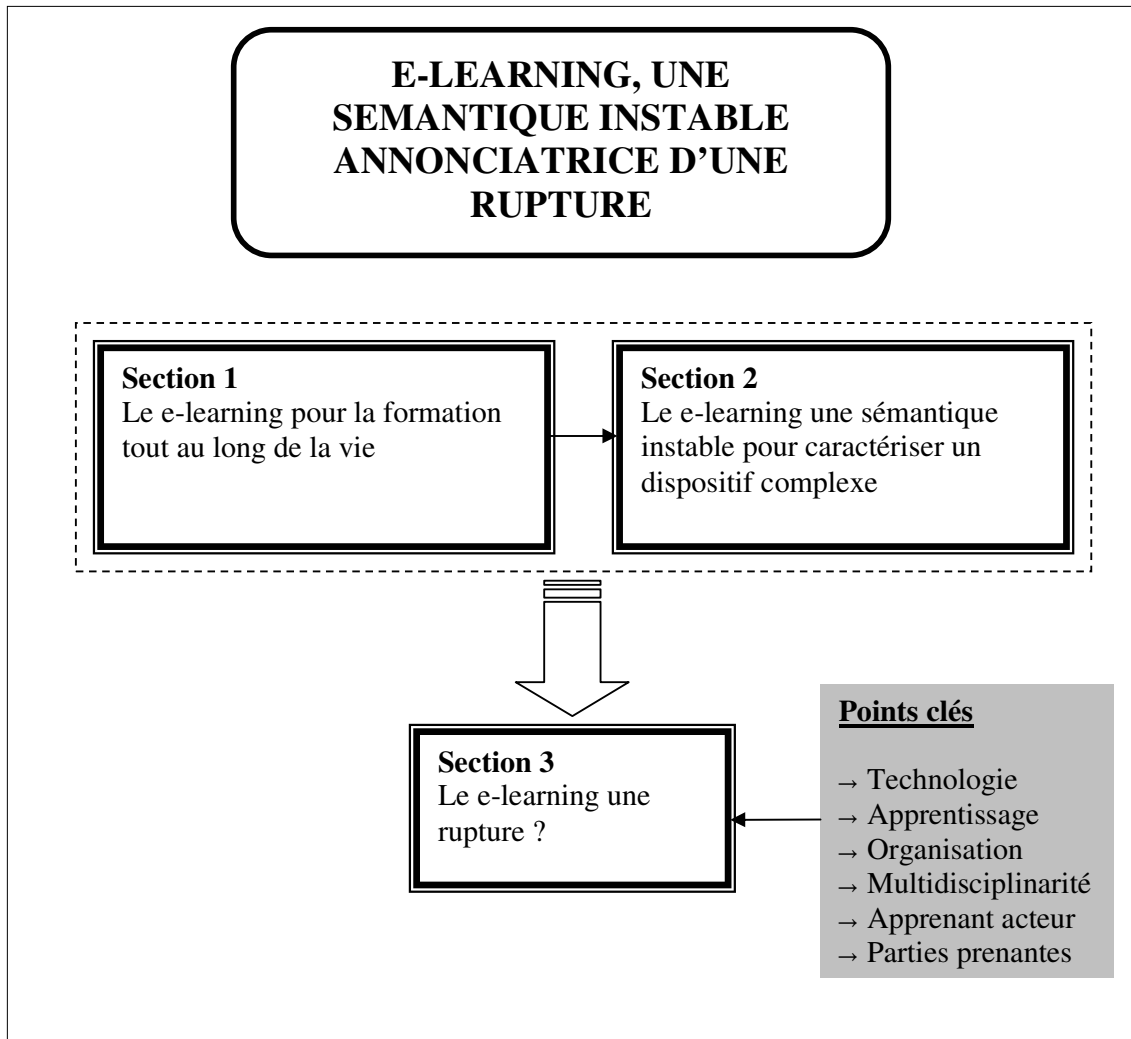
E-LEARNING, UNE SEMANTIQUE INSTABLE ANNONCIATRICE D'UNE RUPTURE

**Section 1**
Le e-learning pour la formation tout au long de la vie

**Section 2**
Le e-learning une sémantique instable pour caractériser un dispositif complexe

**Section 3**
Le e-learning une rupture ?

**Points clés**

→ Technologie
→ Apprentissage
→ Organisation
→ Multidisciplinarité
→ Apprenant acteur
→ Parties prenantes